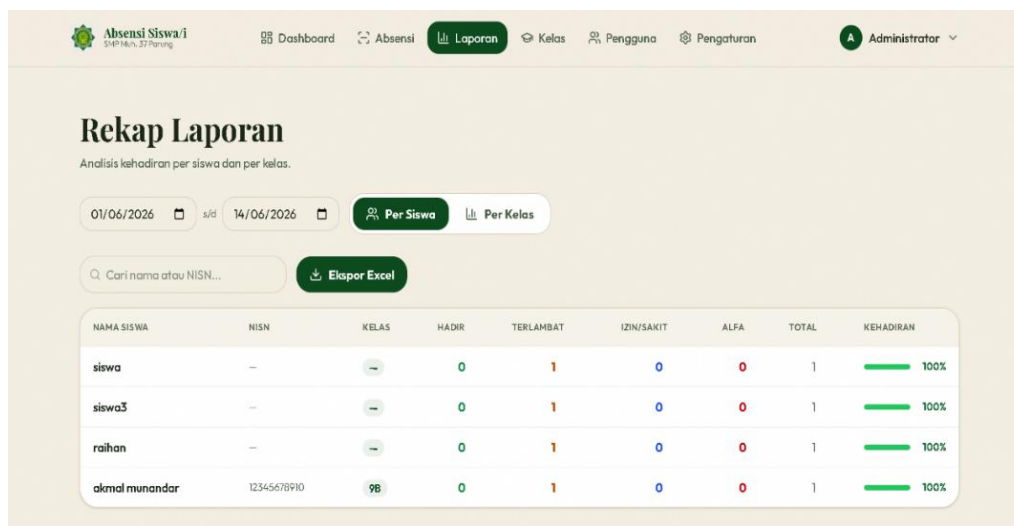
Absensi Siswa/i
SMP Muh. 37 Parung

Dashboard   Absensi   Laporan   Kelas   Pengguna   Pengaturan   A Administrator

Rekap Laporan

Analisis kehadiran per siswa dan per kelas.

01/06/2026   s/d   14/06/2026   Per Siswa   Per Kelas

Cari nama atau NISN...   Ekspor Excel

| NAMA SISWA | NISN | KELAS | HADIR | TERLAMBAT | IZIN/SAKIT | ALFA | TOTAL | KEHADIRAN |
|---|---|---|---|---|---|---|---|---|
| siswa | — | – | 0 | 1 | 0 | 0 | 1 | 100% |
| siswa3 | — | – | 0 | 1 | 0 | 0 | 1 | 100% |
| raihan | — | – | 0 | 1 | 0 | 0 | 1 | 100% |
| akmal munandar | 12345678910 | 9B | 0 | 1 | 0 | 0 | 1 | 100% |